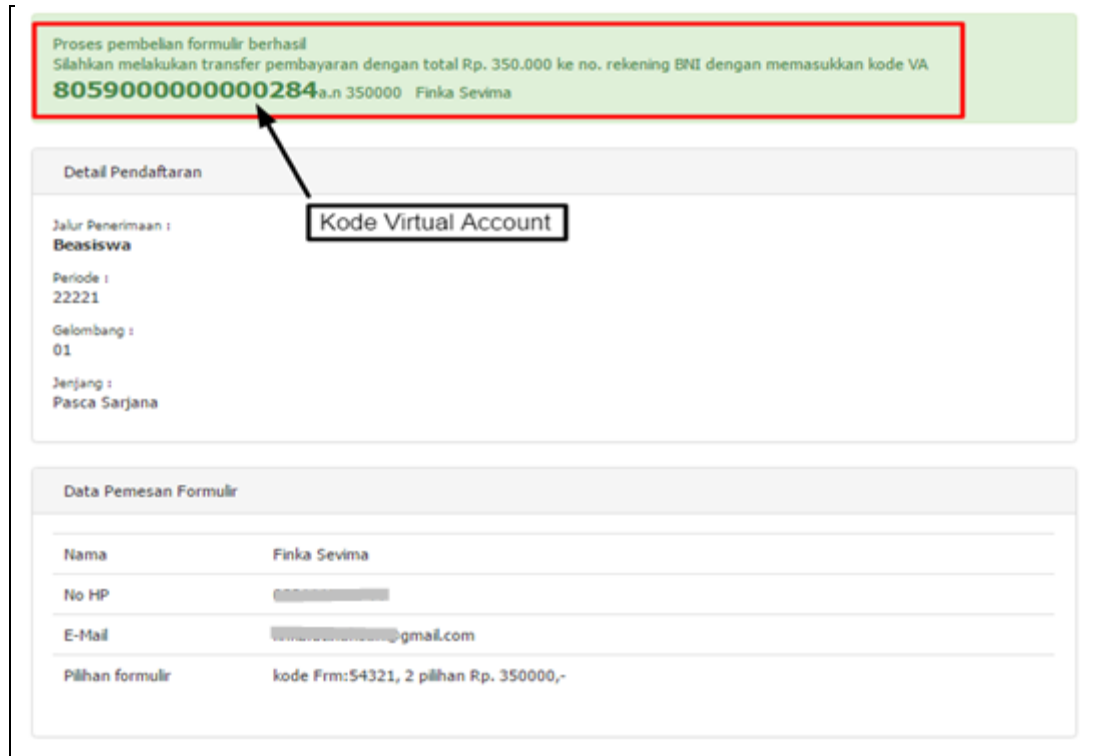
Proses pembelian formulir berhasil
Silahkan melakukan transfer pembayaran dengan total Rp. 350.000 ke no. rekening BNI dengan memasukkan kode VA
8059000000000284a.n 350000 Finka Sevima

Detail Pendaftaran

Kode Virtual Account

Jalur Penerimaan :
Beasiswa

Periode :
22221

Gelombang :
01

Jenjang :
Pasca Sarjana

Data Pemesan Formulir

| | |
|---|---|
| Nama | Finka Sevima |
| No HP | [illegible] |
| E-Mail | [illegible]@gmail.com |
| Pilihan formulir | kode Frm:54321, 2 pilihan Rp. 350000,- |